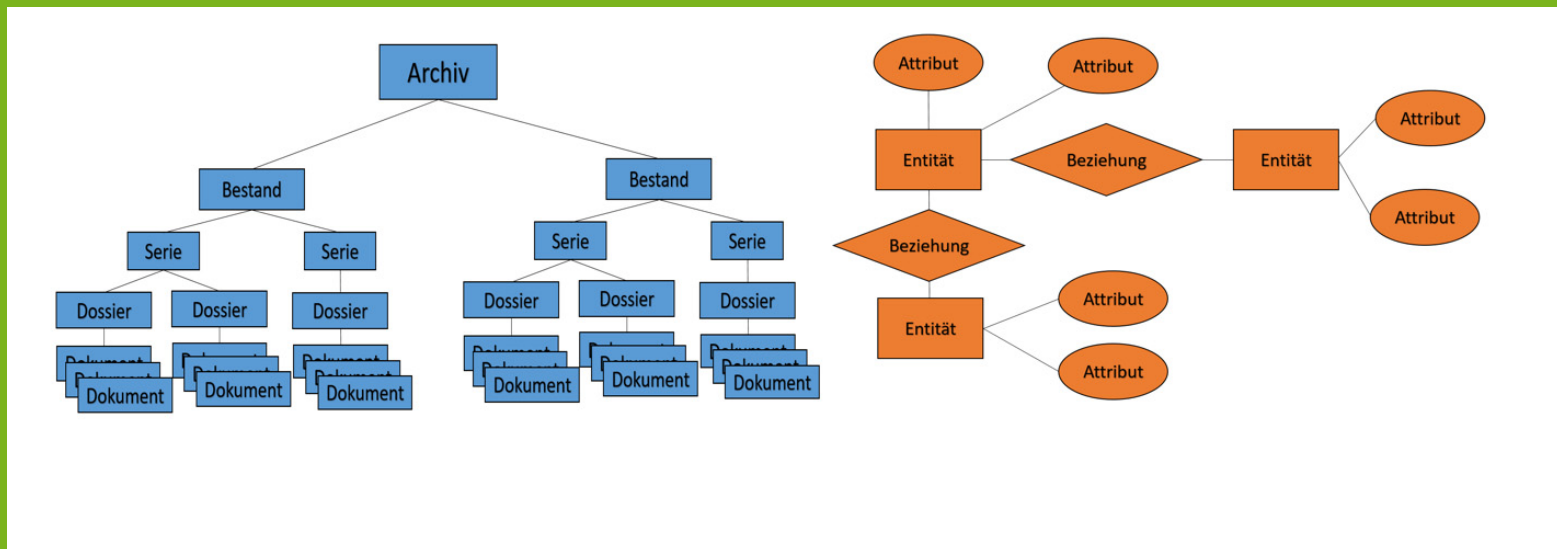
Archiv

Bestand

Bestand

Serie

Serie

Serie

Serie

Dossier

Dossier

Dossier

Dossier

Dossier

Dossier

Dokument

Dokument

Dokument

Dokument

Dokument

Dokument

Dokument

Attribut

Attribut

Entität

Beziehung

Entität

Attribut

Attribut

Beziehung

Entität

Attribut

Attribut